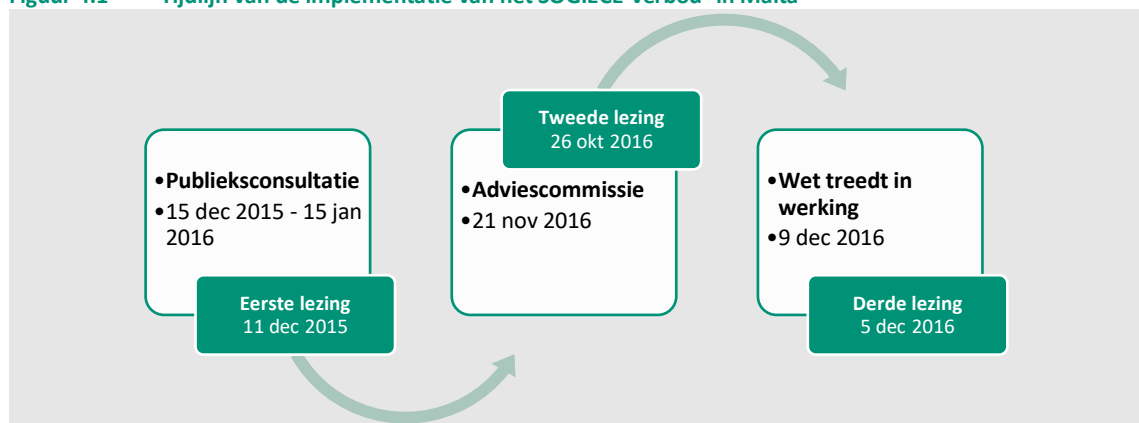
Figuur 4.1 Tijdlijn van de implementatie van het SOGIGEE-verbod' in Malta

•**Publieksconsultatie**
•15 dec 2015 - 15 jan 2016

**Eerste lezing**
11 dec 2015

**Tweede lezing**
26 okt 2016

•**Adviescommissie**
•21 nov 2016

•**Wet treedt in werking**
•9 dec 2016

**Derde lezing**
5 dec 2016